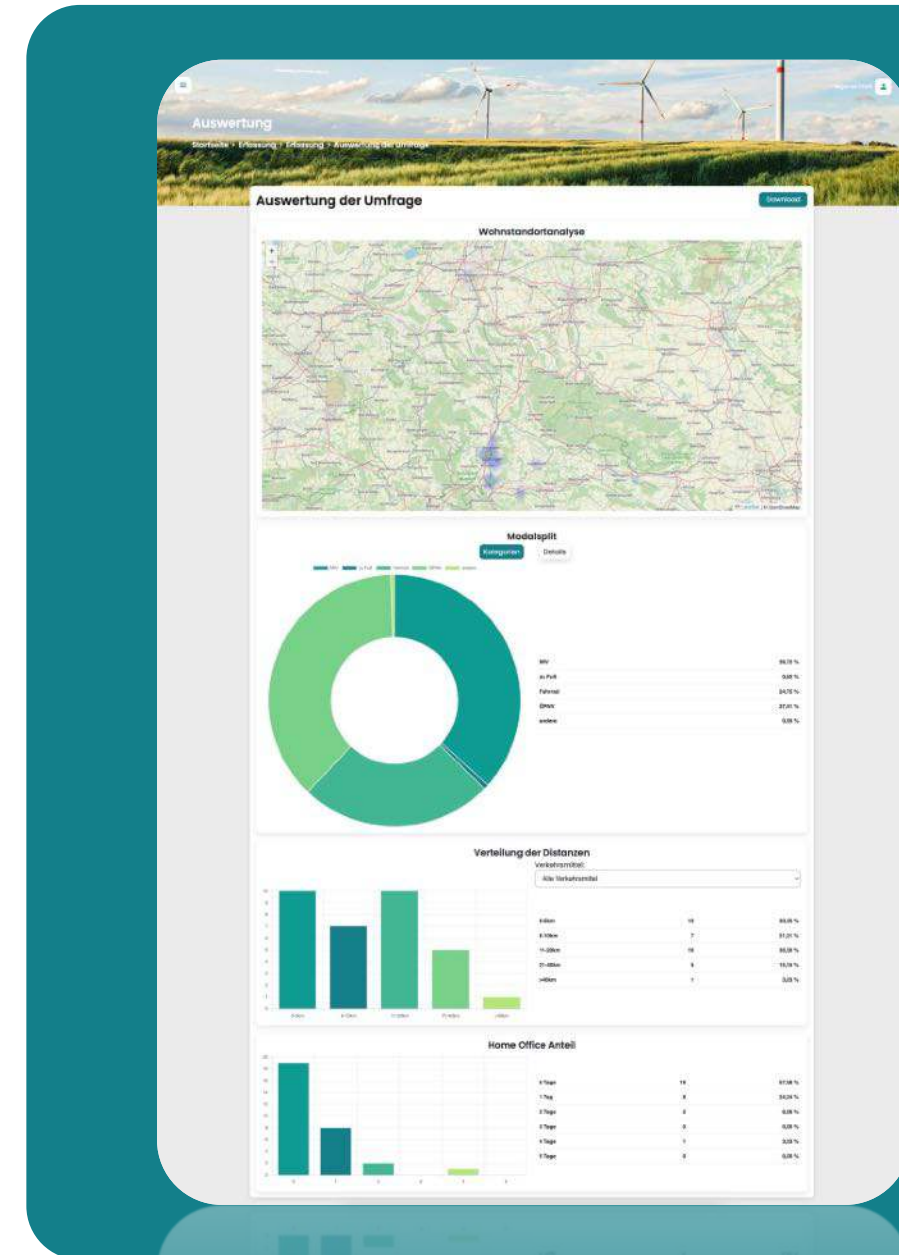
Auswertung

Startseite > Erfassung > Erfassung > Auswertung der Umfrage

Auswertung der Umfrage

Download

Wohnstandortanalyse

Modalsplit

Kategorien Details

| | |
|---|---|
| MIV | 36,73 % |
| zu Fuß | 0,66 % |
| Fahrrad | 24,75 % |
| ÖPNV | 37,41 % |
| andere | 0,35 % |

Verteilung der Distanzen

Verkehrsmittel:

Alle Verkehrsmittel

| | | |
|---|---|---|
| 0-5km | 10 | 30,30 % |
| 6-10km | 7 | 21,21 % |
| 11-20km | 10 | 30,30 % |
| 21-40km | 5 | 15,15 % |
| >40km | 1 | 3,03 % |

Home Office Anteil

| | | |
|---|---|---|
| 0 Tage | 19 | 57,58 % |
| 1 Tag | 8 | 24,24 % |
| 2 Tage | 2 | 6,06 % |
| 3 Tage | 0 | 0,00 % |
| 4 Tage | 1 | 3,03 % |
| 5 Tage | 0 | 0,00 % |